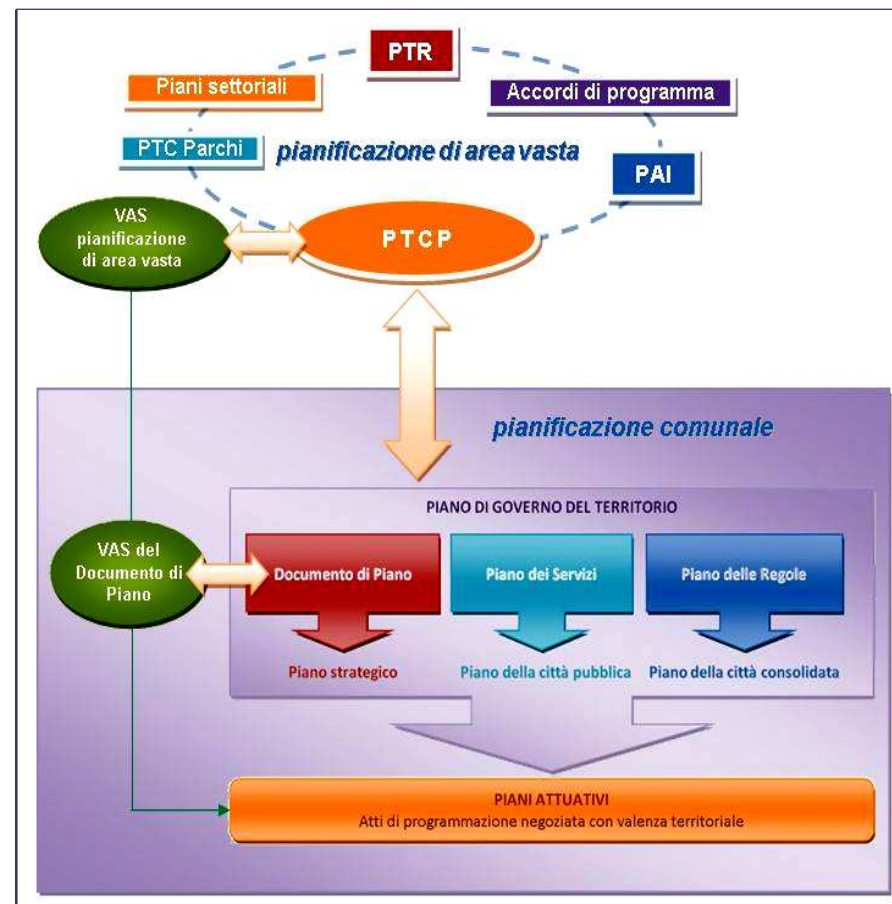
PTR

Piani settoriali

Accordi di programma

PTC Parchi

pianificazione di area vasta

PAI

VAS pianificazione di area vasta

PTCP

pianificazione comunale

PIANO DI GOVERNO DEL TERRITORIO

VAS del Documento di Piano

Documento di Piano

Piano dei Servizi

Piano delle Regole

Piano strategico

Piano della città pubblica

Piano della città consolidata

PIANI ATTUATIVI
Atti di programmazione negoziata con valenza territoriale